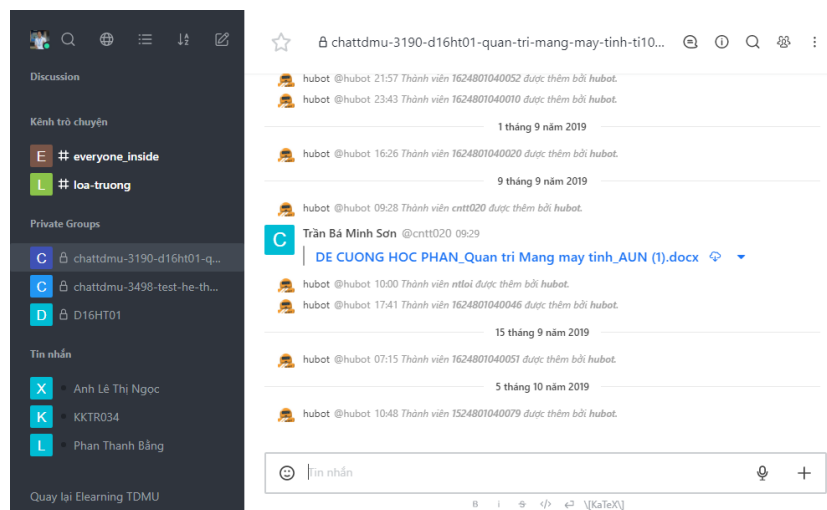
Discussion

Kênh trò chuyện

E # everyone_inside
L # loa-truong

Private Groups

C chattdmu-3190-d16ht01-q...
C chattdmu-3498-test-he-th...
D D16HT01

Tin nhắn

X Anh Lê Thị Ngọc
K KKTR034
L Phan Thanh Bằng

Quay lại Elearning TDMU

chattdmu-3190-d16ht01-quan-tri-mang-may-tinh-ti10...

hubot @hubot 21:57 Thành viên 1624801040052 được thêm bởi hubot.
hubot @hubot 23:43 Thành viên 1624801040010 được thêm bởi hubot.

1 tháng 9 năm 2019

hubot @hubot 16:26 Thành viên 1624801040020 được thêm bởi hubot.

9 tháng 9 năm 2019

hubot @hubot 09:28 Thành viên cntt020 được thêm bởi hubot.

C Trần Bá Minh Sơn @cntt020 09:29
DE CUONG HOC PHAN_Quan tri Mang may tinh_AUN (1).docx

hubot @hubot 10:00 Thành viên ntloi được thêm bởi hubot.
hubot @hubot 17:41 Thành viên 1624801040046 được thêm bởi hubot.

15 tháng 9 năm 2019

hubot @hubot 07:15 Thành viên 1624801040051 được thêm bởi hubot.

5 tháng 10 năm 2019

hubot @hubot 10:48 Thành viên 1524801040079 được thêm bởi hubot.

Tin nhắn

B I S </> \[KaTeX\]